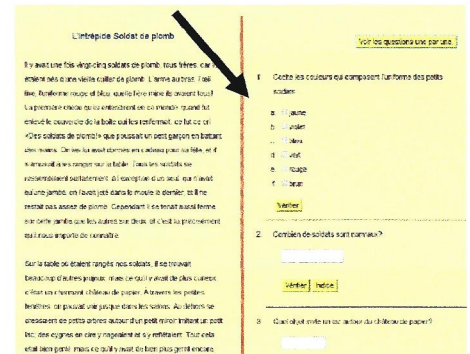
L'intrépide Soldat de plomb

Il y avait une fois vingt-cinq soldats de plomb, tous frères, car ils étaient nés d'une vieille cuiller de plomb. L'arme au bras, l'œil fixe, l'uniforme rouge et bleu, quelle fière mine ils avaient tous! La première chose qu'ils entendirent en ce monde quand fut enlevé le couvercle de la boîte qui les renfermait, ce fut ce cri: «Des soldats de plomb!» que poussait un petit garçon en battant des mains. On les lui avait donnés en cadeau pour sa fête, et il s'amusait à les ranger sur la table. Tous les soldats se ressemblaient parfaitement, à l'exception d'un seul, qui n'avait qu'une jambe; on l'avait jeté dans le moule le dernier, et il ne restait pas assez de plomb. Cependant il se tenait aussi ferme sur cette jambe que les autres sur deux, et c'est lui précisément qui nous importe de connaître.

Sur la table où étaient rangés nos soldats, il se trouvait beaucoup d'autres jouets, mais ce qu'il y avait de plus curieux c'était un charmant château de papier. À travers les petites fenêtres, on pouvait voir jusque dans les salons. Au-dehors se dressaient de petits arbres autour d'un petit miroir imitant un petit lac; des cygnes en cire y nageaient et s'y reflétaient. Tout cela était bien gentil, mais ce qu'il y avait de bien plus gentil encore

Voir les questions une par une

1 Cocher les couleurs qui composent l'uniforme des petits soldats:

a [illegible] jaune
b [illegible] violet
c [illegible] bleu
d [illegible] vert
e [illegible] rouge
f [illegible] brun

Vérifier

2 Combien de soldats sont jumeaux?

Vérifier Indice

3 Qu'est-ce qu'il y a autour du château de papier?